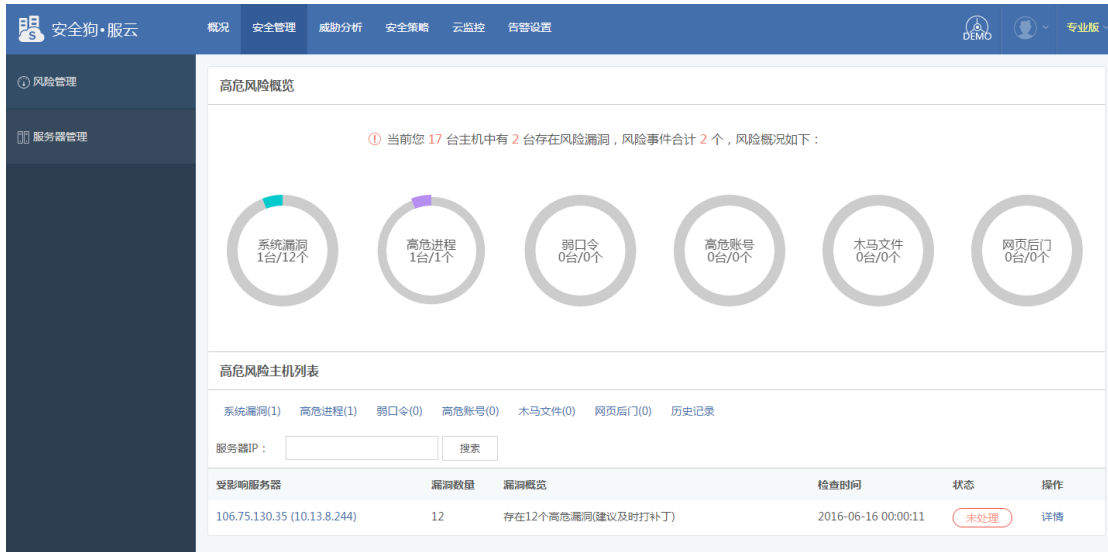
安全狗•服云

概况 安全管理 威胁分析 安全策略 云监控 告警设置

DEMO 专业版

风险管理

服务器管理

高危风险概览

当前您 17 台主机中有 2 台存在风险漏洞，风险事件合计 2 个，风险概况如下：

系统漏洞 1台/12个

高危进程 1台/1个

弱口令 0台/0个

高危账号 0台/0个

木马文件 0台/0个

网页后门 0台/0个

高危风险主机列表

系统漏洞(1) 高危进程(1) 弱口令(0) 高危账号(0) 木马文件(0) 网页后门(0) 历史记录

服务器IP： 搜索

| 受影响服务器 | 漏洞数量 | 漏洞概览 | 检查时间 | 状态 | 操作 |
|---|---|---|---|---|---|
| 106.75.130.35 (10.13.8.244) | 12 | 存在12个高危漏洞(建议及时打补丁) | 2016-06-16 00:00:11 | 未处理 | 详情 |